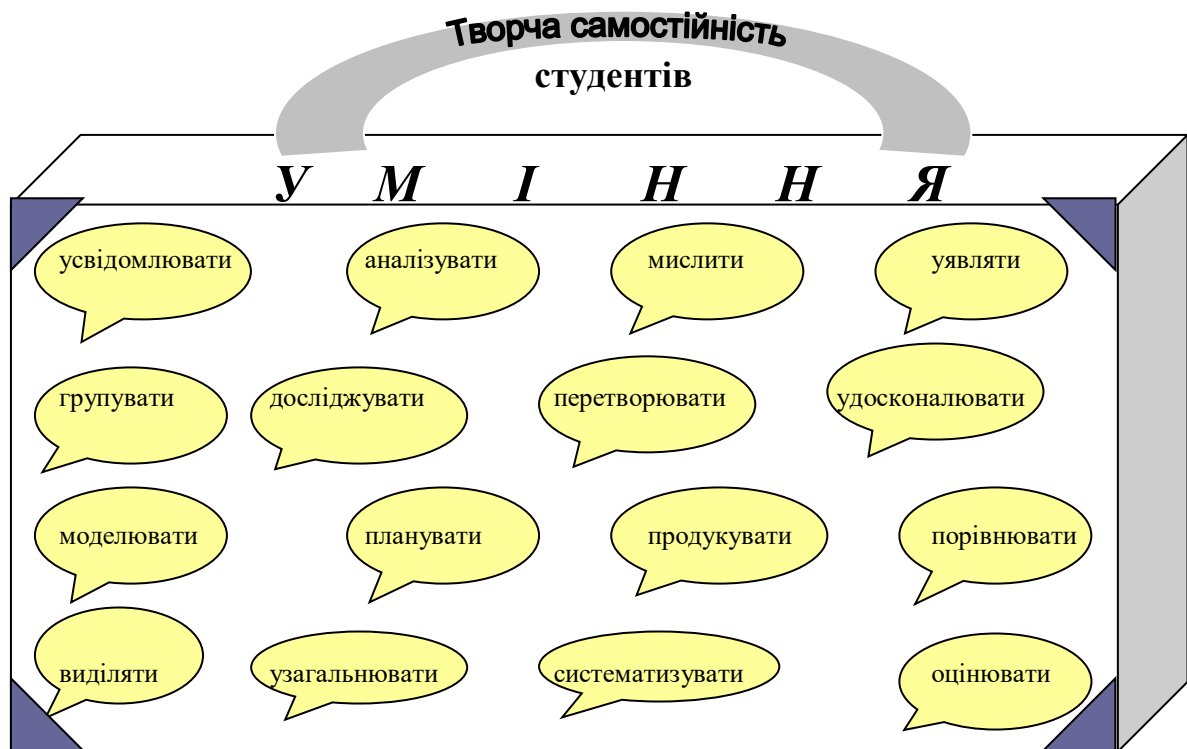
Творча самостійність студентів

У М І Н Н Я

усвідомлювати

аналізувати

мислити

уявляти

групувати

досліджувати

перетворювати

удосконалювати

моделювати

планувати

продукувати

порівнювати

виділяти

узагальнювати

систематизувати

оцінювати